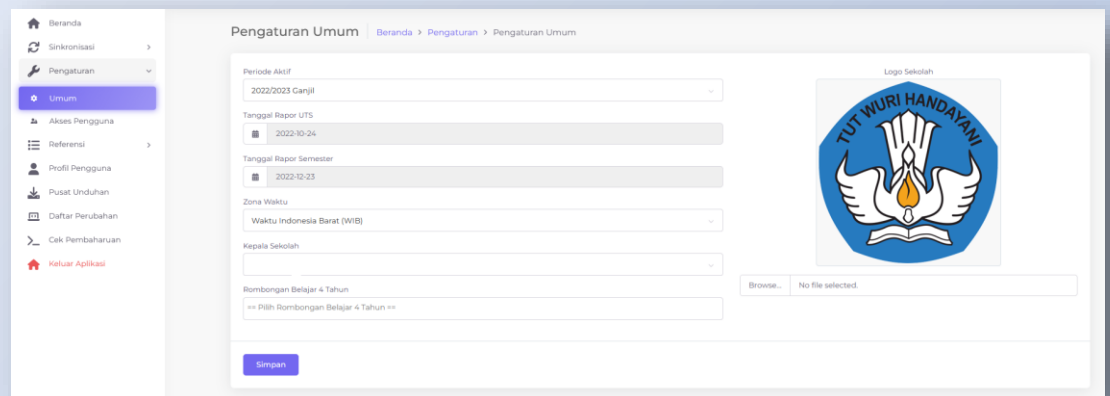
Beranda
Sinkronisasi
Pengaturan
Umum
Akses Pengguna
Referensi
Profil Pengguna
Pusat Unduhan
Daftar Perubahan
Cek Pembaharuan
Keluar Aplikasi

Pengaturan Umum | Beranda > Pengaturan > Pengaturan Umum

Periode Aktif
2022/2023 Ganjil
Tanggal Rapor UTS
2022-10-24
Tanggal Rapor Semester
2022-12-23
Zona Waktu
Waktu Indonesia Barat (WIB)
Kepala Sekolah
Rombongan Belajar 4 Tahun
== Pilih Rombongan Belajar 4 Tahun ==

Logo Sekolah
TUT WURI HANDAYANI
Browse... No file selected.

Simpan